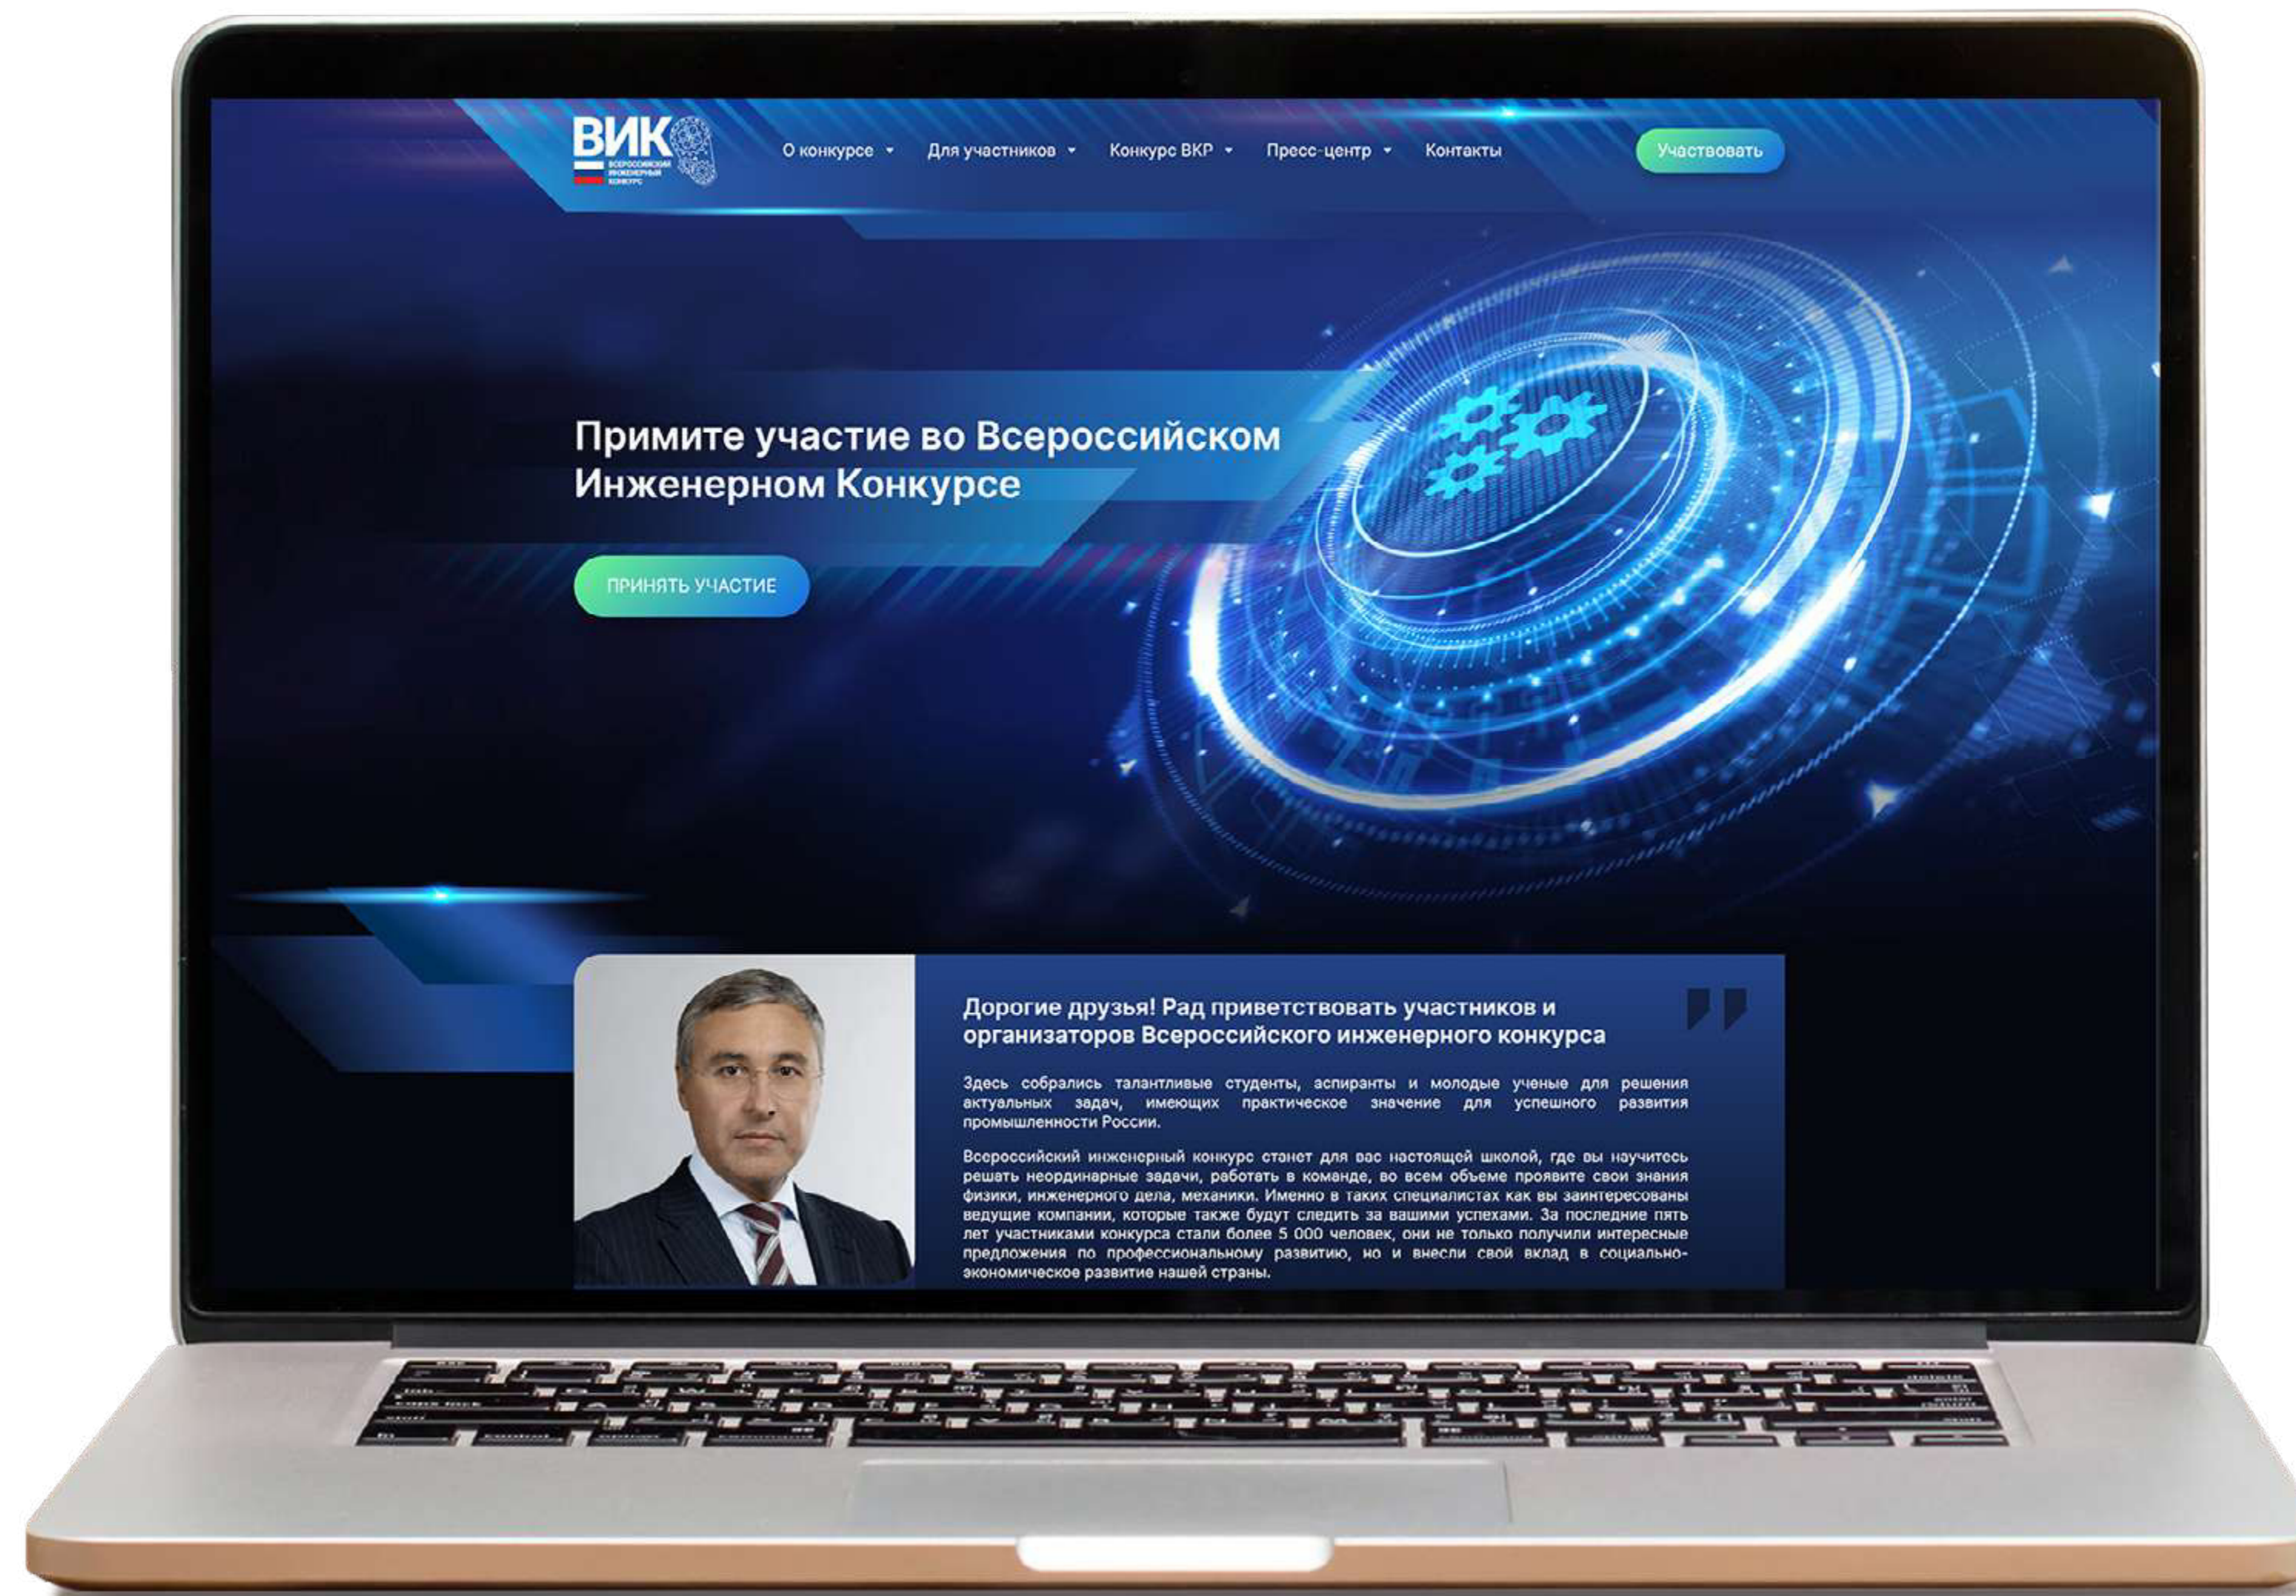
ВИК
Всероссийский инженерный конкурс

О конкурсе Для участников Конкурс ВКР Пресс-центр Контакты

Участвовать

Примите участие во Всероссийском Инженерном Конкурсе

ПРИНЯТЬ УЧАСТИЕ

Дорогие друзья! Рад приветствовать участников и организаторов Всероссийского инженерного конкурса

Здесь собрались талантливые студенты, аспиранты и молодые ученые для решения актуальных задач, имеющих практическое значение для успешного развития промышленности России.

Всероссийский инженерный конкурс станет для вас настоящей школой, где вы научитесь решать неординарные задачи, работать в команде, во всем объеме проявите свои знания физики, инженерного дела, механики. Именно в таких специалистах как вы заинтересованы ведущие компании, которые также будут следить за вашими успехами. За последние пять лет участниками конкурса стали более 5 000 человек, они не только получили интересные предложения по профессиональному развитию, но и внесли свой вклад в социально-экономическое развитие нашей страны.